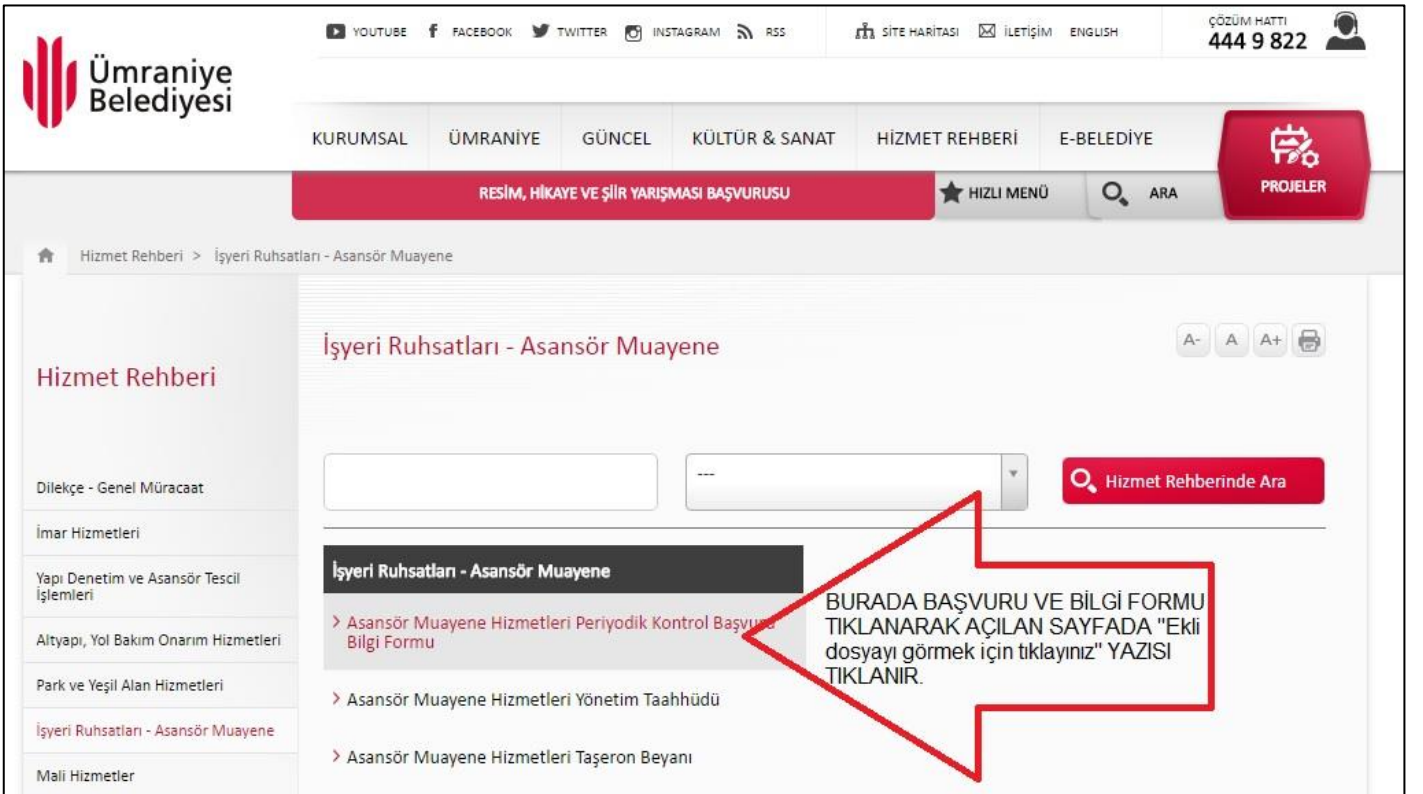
Ümraniye Belediyesi

YOUTUBE FACEBOOK TWITTER INSTAGRAM RSS SİTE HARİTASI İLETİŞİM ENGLISH

ÇÖZÜM HATTI
444 9 822

KURUMSAL ÜMRANİYE GÜNCEL KÜLTÜR & SANAT HİZMET REHBERİ E-BELEDİYE PROJELER

RESİM, HİKAYE VE ŞİİR YARIŞMASI BAŞVURUSU HIZLI MENÜ ARA

Hizmet Rehberi > İşyeri Ruhsatları - Asansör Muayene

Hizmet Rehberi

İşyeri Ruhsatları - Asansör Muayene

A- A A+

---

Hizmet Rehberinde Ara

Dilekçe - Genel Müracaat
İmar Hizmetleri
Yapı Denetim ve Asansör Tescil İşlemleri
Altyapı, Yol Bakım Onarım Hizmetleri
Park ve Yeşil Alan Hizmetleri
İşyeri Ruhsatları - Asansör Muayene
Mali Hizmetler

İşyeri Ruhsatları - Asansör Muayene

> Asansör Muayene Hizmetleri Periyodik Kontrol Başvu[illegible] Bilgi Formu

> Asansör Muayene Hizmetleri Yönetim Taahhüdü

> Asansör Muayene Hizmetleri Taşeron Beyanı

BURADA BAŞVURU VE BİLGİ FORMU TIKLANARAK AÇILAN SAYFADA "Ekli dosyayı görmek için tıklayınız" YAZISI TIKLANIR.